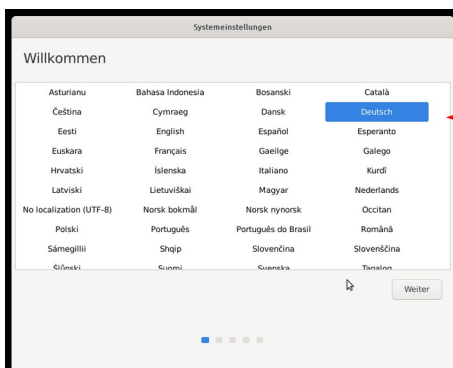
Systemeinstellungen

Willkommen

| Asturianu | Bahasa Indonesia | Bosanski | Català |
|---|---|---|---|
| Čeština | Cymraeg | Dansk | Deutsch |
| Eesti | English | Español | Esperanto |
| Euskara | Français | Gaeilge | Galego |
| Hrvatski | Íslenska | Italiano | Kurdî |
| Latviski | Lietuviškai | Magyar | Nederlands |
| No localization (UTF-8) | Norsk bokmål | Norsk nynorsk | Occitan |
| Polski | Português | Português do Brasil | Română |
| Sámegillii | Shqip | Slovenčina | Slovenščina |
| Ślōnski | Suomi | Svenska | Tagalog |

Weiter